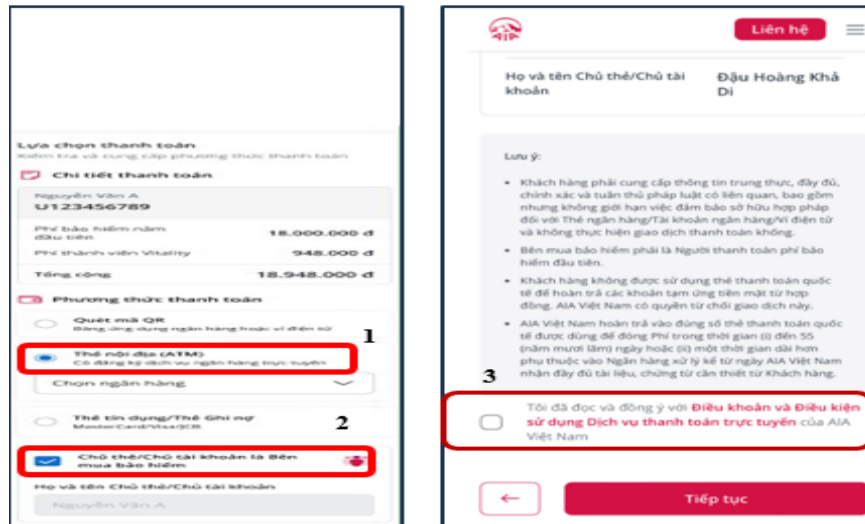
Lựa chọn thanh toán
Kiểm tra và cung cấp phương thức thanh toán

Chi tiết thanh toán

Nguyễn Văn A
U123456789

Phí bảo hiểm năm đầu tiên 18.000.000 đ

Phí thành viên Vitality 948.000 đ

Tổng cộng 18.948.000 đ

Phương thức thanh toán

Quét mã QR
Bằng ứng dụng ngân hàng hoặc ví điện tử

1

Thẻ nội địa (ATM)
Có đăng ký dịch vụ ngân hàng trực tuyến

Chọn ngân hàng

Thẻ tín dụng/Thẻ Ghi nợ
MasterCard/Visa/JCB

2

Chủ thẻ/Chủ tài khoản là Bên mua bảo hiểm

Họ và tên Chủ thẻ/Chủ tài khoản

Nguyễn Văn A

Liên hệ

Họ và tên Chủ thẻ/Chủ tài khoản

Đậu Hoàng Khả Di

Lưu ý:

• Khách hàng phải cung cấp thông tin trung thực, đầy đủ, chính xác và tuân thủ pháp luật có liên quan, bao gồm nhưng không giới hạn việc đảm bảo sở hữu hợp pháp đối với Thẻ ngân hàng/Tài khoản ngân hàng/Ví điện tử và không thực hiện giao dịch thanh toán khống.

• Bên mua bảo hiểm phải là Người thanh toán phí bảo hiểm đầu tiên.

• Khách hàng không được sử dụng thẻ thanh toán quốc tế để hoàn trả các khoản tạm ứng tiền mặt từ hợp đồng. AIA Việt Nam có quyền từ chối giao dịch này.

• AIA Việt Nam hoàn trả vào đúng số thẻ thanh toán quốc tế được dùng để đóng Phí trong thời gian (i) đến 55 (năm mươi lăm) ngày hoặc (ii) một thời gian dài hơn phụ thuộc vào Ngân hàng xử lý kể từ ngày AIA Việt Nam nhận đầy đủ tài liệu, chứng từ cần thiết từ Khách hàng.

3

Tôi đã đọc và đồng ý với Điều khoản và Điều kiện sử dụng Dịch vụ thanh toán trực tuyến của AIA Việt Nam

←

Tiếp tục